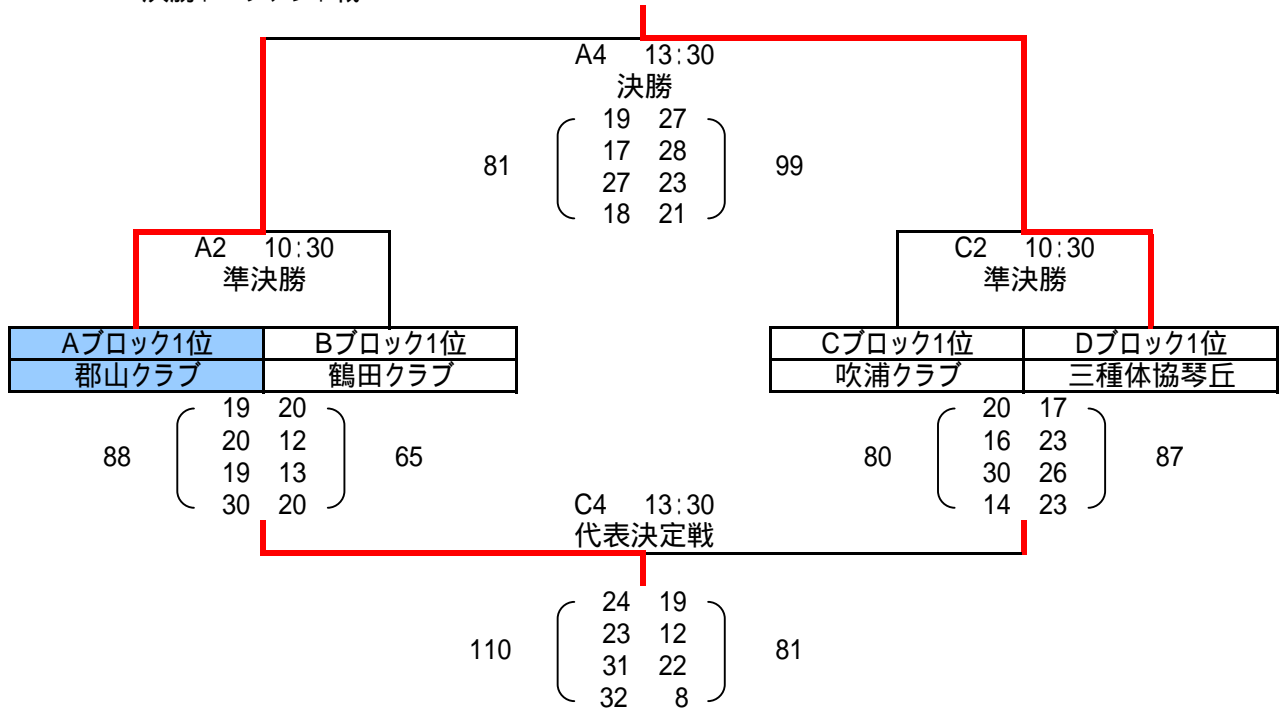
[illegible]

A4 13:30
決勝

| | | | |
|---|---|---|---|
| 81 | 19 | 27 | 99 |
| | 17 | 28 | |
| | 27 | 23 | |
| | 18 | 21 | |

A2 10:30
準決勝

C2 10:30
準決勝

| Aブロック1位 | Bブロック1位 |
|---|---|
| 郡山クラブ | 鶴田クラブ |

| Cブロック1位 | Dブロック1位 |
|---|---|
| 吹浦クラブ | 三種体協琴丘 |

| | | | |
|---|---|---|---|
| 88 | 19 | 20 | 65 |
| | 20 | 12 | |
| | 19 | 13 | |
| | 30 | 20 | |

| | | | |
|---|---|---|---|
| 80 | 20 | 17 | 87 |
| | 16 | 23 | |
| | 30 | 26 | |
| | 14 | 23 | |

C4 13:30
代表決定戦

| | | | |
|---|---|---|---|
| 110 | 24 | 19 | 81 |
| | 23 | 12 | |
| | 31 | 22 | |
| | 32 | 8 | |